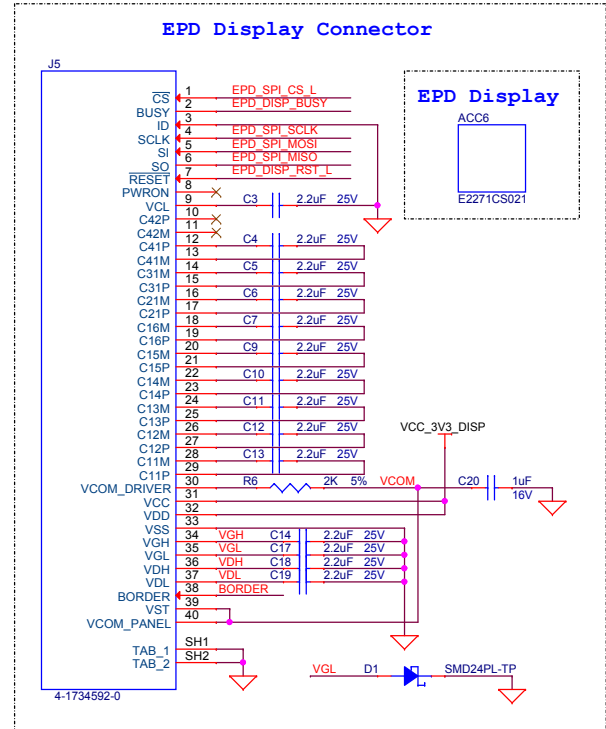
EPD Display Connector

J5

CS 1 EPD_SPI_CS_L
BUSY 2 EPD_DISP_BUSY
ID 3
SCLK 4 EPD_SPI_SCLK
SI 5 EPD_SPI_MOSI
SO 6 EPD_SPI_MISO
RESET 7 EPD_DISP_RST_L
PWRON 8
VCL 9 C3 2.2uF 25V
C42P 10
C42M 11
C41P 12 C4 2.2uF 25V
C41M 13
C31M 14 C5 2.2uF 25V
C31P 15
C21M 16 C6 2.2uF 25V
C21P 17
C16M 18 C7 2.2uF 25V
C16P 19
C15M 20 C9 2.2uF 25V
C15P 21
C14M 22 C10 2.2uF 25V
C14P 23
C13M 24 C11 2.2uF 25V
C13P 25
C12M 26 C12 2.2uF 25V
C12P 27
C11M 28 C13 2.2uF 25V
C11P 29
VCOM_DRIVER 30 R6 2K 5% VCOM
VCC 31
VDD 32
VSS 33
VGH 34 VGH C14 2.2uF 25V
VGL 35 VGL C17 2.2uF 25V
VDH 36 VDH C18 2.2uF 25V
VDL 37 VDL C19 2.2uF 25V
BORDER 38 BORDER
VST 39
VCOM_PANEL 40
TAB_1 SH1
TAB_2 SH2

4-1734592-0

EPD Display

ACC6

E2271CS021

VCC_3V3_DISP

C20 1uF 16V

VGL D1 SMD24PL-TP